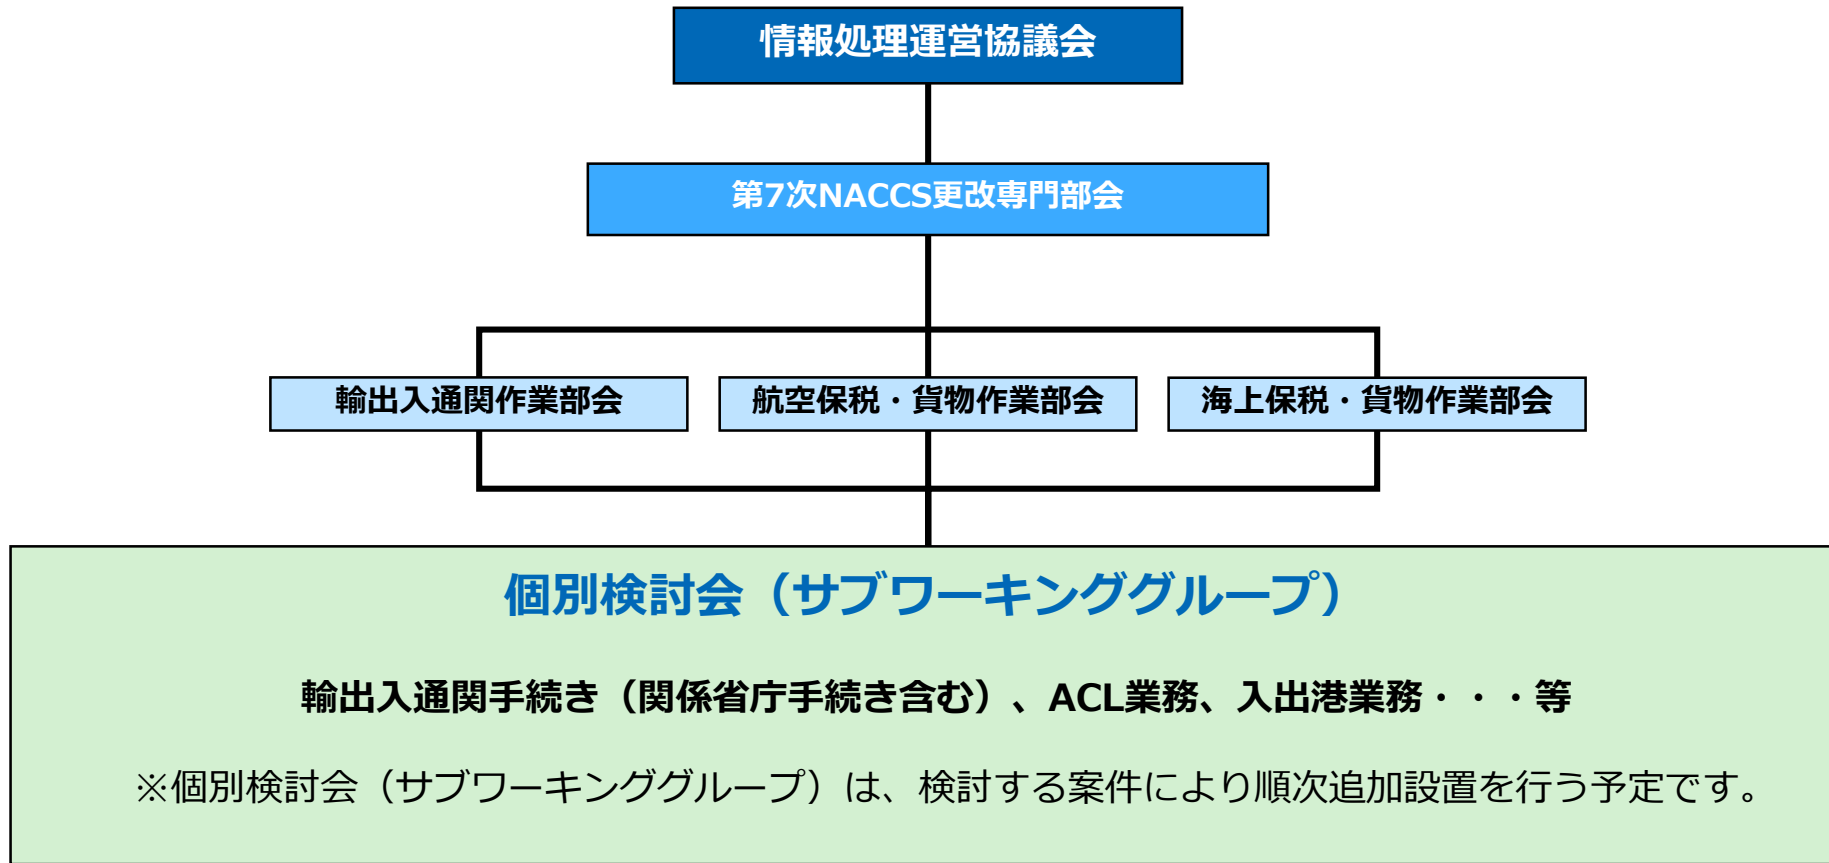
情報処理運営協議会

第7次NACCS更改専門部会

輸出入通関作業部会

航空保税・貨物作業部会

海上保税・貨物作業部会

個別検討会（サブワーキンググループ）

輸出入通関手続き（関係省庁手続き含む）、ACL業務、入出港業務・・・等

※個別検討会（サブワーキンググループ）は、検討する案件により順次追加設置を行う予定です。